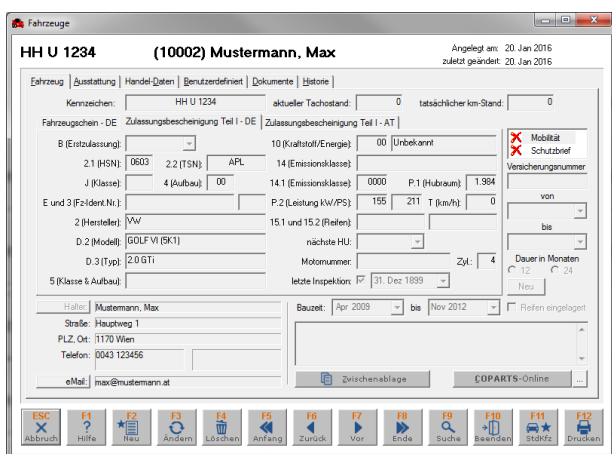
Fahrzeuge

HH U 1234 (10002) Mustermann, Max

Angelegt am: 20. Jan 2016
zuletzt geändert: 20. Jan 2016

Fahrzeug | Ausstattung | Handel-Daten | Benutzerdefiniert | Dokumente | Historie

Kennzeichen: HH U 1234
aktueller Tachostand: 0
tatsächlicher km-Stand: 0

Fahrzeugschein - DE | Zulassungsbescheinigung Teil I - DE | Zulassungsbescheinigung Teil I - AT

B (Erstzulassung):
10 (Kraftstoff/Energie): 00 Unbekannt
2.1 (HSN): 0603
2.2 (TSN): APL
14 (Emissionsklasse):
J (Klasse):
4 (Aufbau): 00
14.1 (Emissionsklasse): 0000
P.1 (Hubraum): 1.984
E und 3 (Fz-Ident.Nr.):
P.2 (Leistung kW/PS): 155 211
T (km/h): 0
2 (Hersteller): VW
15.1 und 15.2 (Reifen):
D.2 (Modell): GOLF VI (5K1)
nächste HU:
D.3 (Typ): 2.0 GTi
Motornummer:
Zyl.: 4
5 (Klasse & Aufbau):
letzte Inspektion: 31. Dez 1899

Mobilität
Schutzbrief
Versicherungsnummer
von
bis
Dauer in Monaten
12
24
Neu

Halter: Mustermann, Max
Straße: Hauptweg 1
PLZ, Ort: 1170 Wien
Telefon: 0043 123456
eMail: max@mustermann.at

Bauzeit: Apr 2009 bis Nov 2012
Reifen eingelagert

Zwischenablage
COPARTS-Online
...

ESC Abbruch
F1 Hilfe
F2 Neu
F3 Ändern
F4 Löschen
F5 Anfang
F6 Zurück
F7 Vor
F8 Ende
F9 Suche
F10 Beenden
F11 StdKfz
F12 Drucken